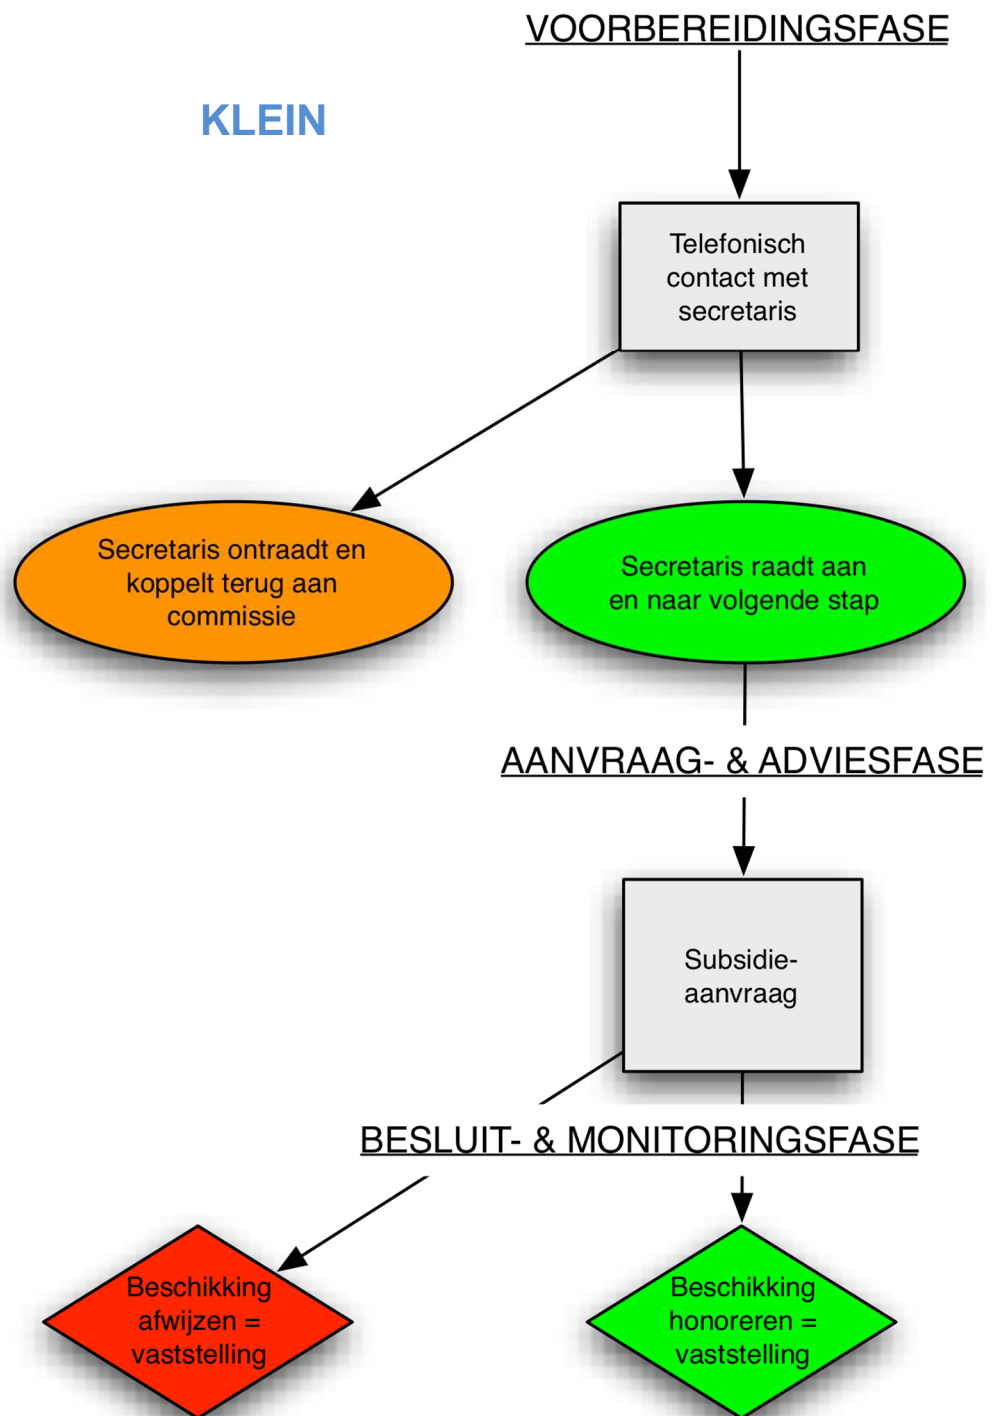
VOORBEREIDINGSFASE

KLEIN

Telefonisch contact met secretaris

Secretaris ontraadt en koppelt terug aan commissie

Secretaris raadt aan en naar volgende stap

AANVRAAG- & ADVIESFASE

Subsidie-aanvraag

BESLUIT- & MONITORINGSFASE

Beschikking afwijzen = vaststelling

Beschikking honoreren = vaststelling